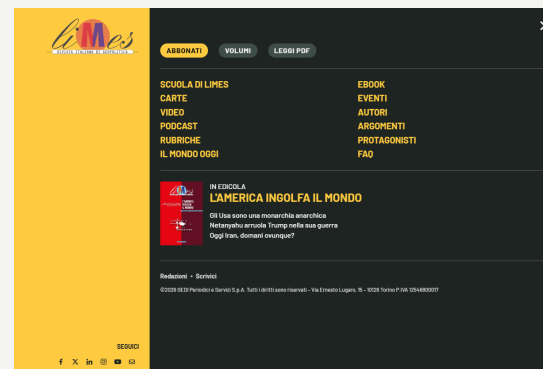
limes
RIVISTA ITALIANA DI GEOPOLITICA

ABBONATI
VOLUMI
LEGGI PDF

×

SCUOLA DI LIMES
CARTE
VIDEO
PODCAST
RUBRICHE
IL MONDO OGGI

EBOOK
EVENTI
AUTORI
ARGOMENTI
PROTAGONISTI
FAQ

IN EDICOLA
L'AMERICA INGOLFA IL MONDO
Gli Usa sono una monarchia anarchica
Netanyahu arruola Trump nella sua guerra
Oggi Iran, domani ovunque?

Redazioni • Scrivici
©2025 GEDI Periodici e Servizi S.p.A. Tutti i diritti sono riservati - Via Ernesto Lugaro, 15 - 10126 Torino P.IVA 12546800017

SEGUICI